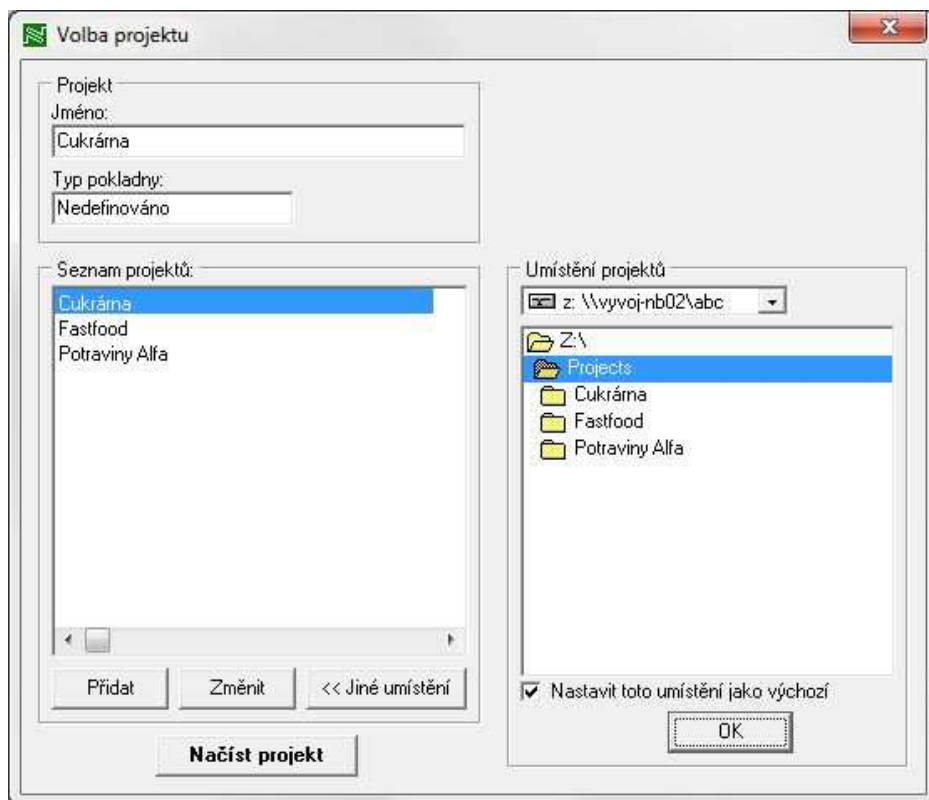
Volba projektu

Projekt
Jméno:
Cukrárna
Typ pokladny:
Nedefinováno

Seznam projektů:
Cukrárna
Fastfood
Potraviny Alfa

Přidat
Změnit
<< Jiné umístění

Načíst projekt

Umístění projektů
z: \\vyvoj-nb02\abc
Z:\
Projects
Cukrárna
Fastfood
Potraviny Alfa

Nastavit toto umístění jako výchozí
OK